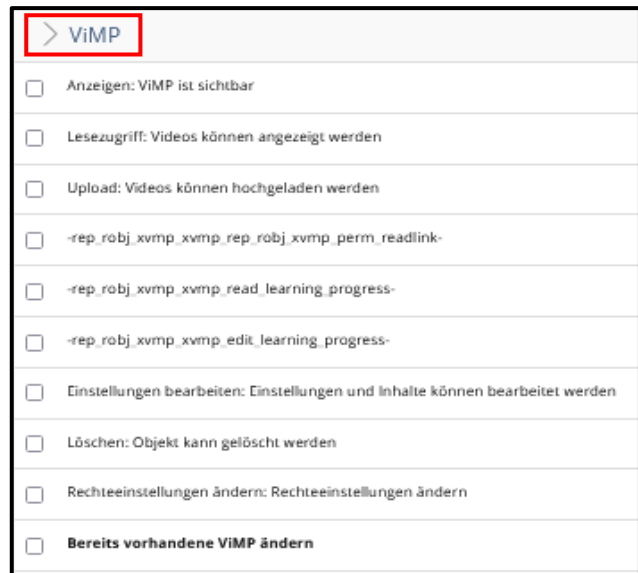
> ViMP

Anzeigen: ViMP ist sichtbar

Lesezugriff: Videos können angezeigt werden

Upload: Videos können hochgeladen werden

-rep_robj_xvmp_xvmp_rep_robj_xvmp_perm_readlink-

-rep_robj_xvmp_xvmp_read_learning_progress-

-rep_robj_xvmp_xvmp_edit_learning_progress-

Einstellungen bearbeiten: Einstellungen und Inhalte können bearbeitet werden

Löschen: Objekt kann gelöscht werden

Rechteeinstellungen ändern: Rechteeinstellungen ändern

**Bereits vorhandene ViMP ändern**